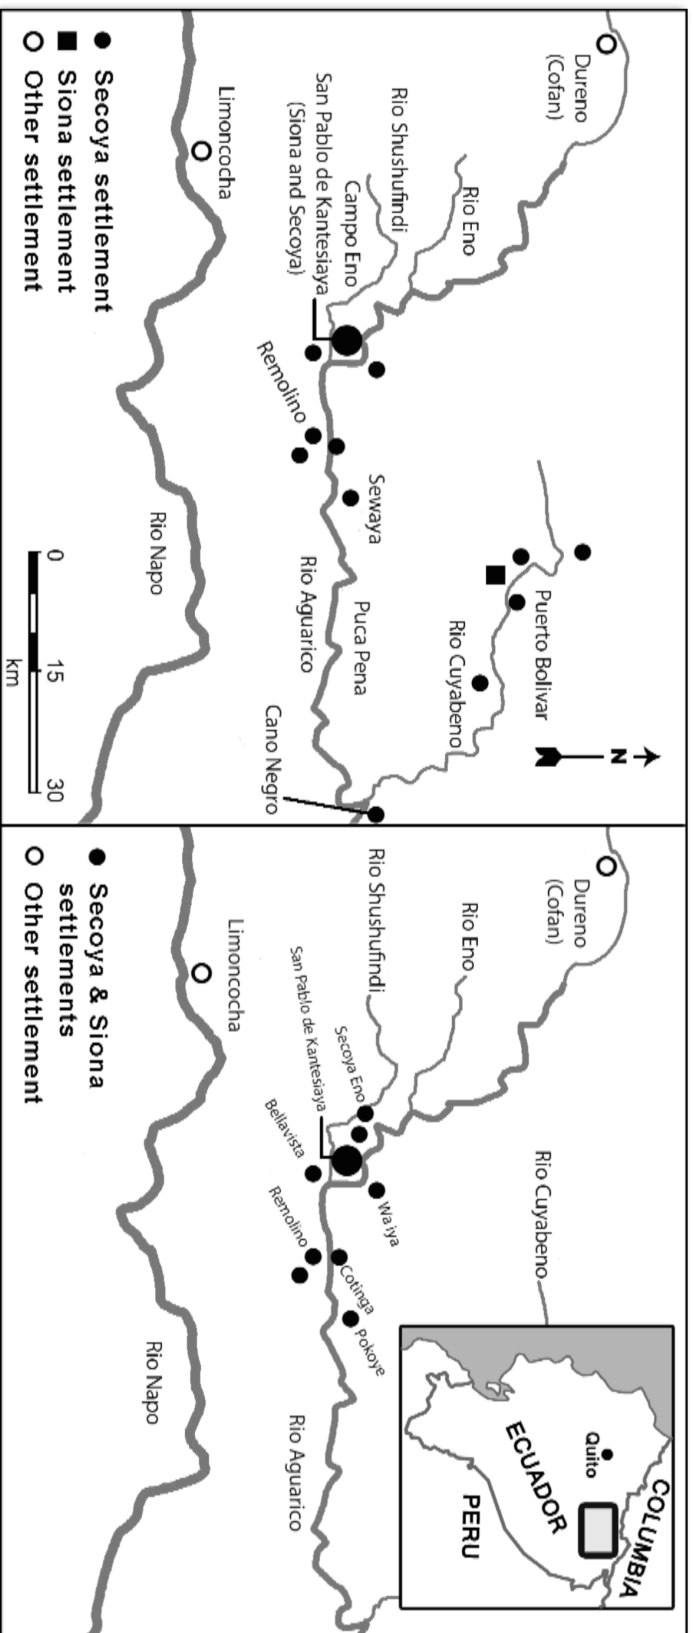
Dureno (Cofan)
Rio Eno
Rio Shushufindi
Campo Eno
San Pablo de Kantesiaya (Siona and Secoya)
Limoncocha
Remolino
Sewaya
Puerto Bolivar
Rio Cuyabeno
Puca Pena
Rio Aguarico
Rio Napo
Cano Negro
N
0 15 30
km
● Secoya settlement
■ Siona settlement
○ Other settlement

Dureno (Cofan)
Rio Eno
Rio Shushufindi
Rio Cuyabeno
Secoya Eno
San Pablo de Kantesiaya
Bellavista
Wa'iya
Remolino
Cotinga
Pokoye
Limoncocha
Rio Napo
Rio Aguarico
COLUMBIA
Quito
ECUADOR
PERU
● Secoya & Siona settlements
○ Other settlement